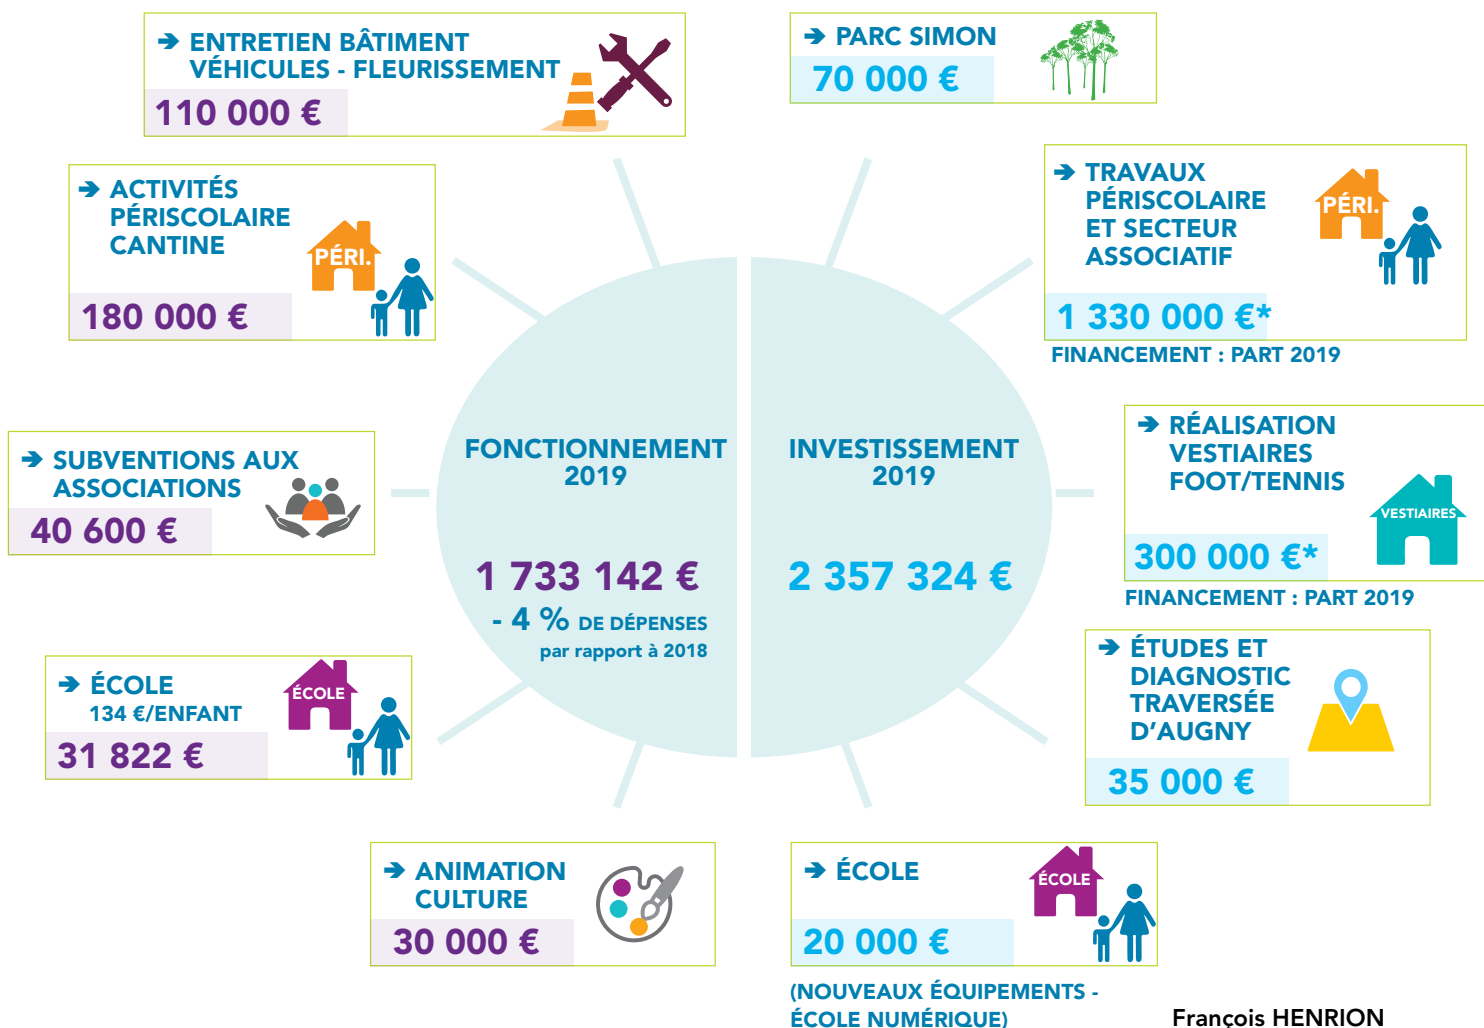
ENTRETIEN BÂTIMENT VÉHICULES - FLEURISSEMENT
110 000 €

PARC SIMON
70 000 €

ACTIVITÉS PÉRISCOLAIRE CANTINE
PÉRI.
180 000 €

TRAVAUX PÉRISCOLAIRE ET SECTEUR ASSOCIATIF
PÉRI.
1 330 000 €*
FINANCEMENT : PART 2019

SUBVENTIONS AUX ASSOCIATIONS
40 600 €

FONCTIONNEMENT 2019
1 733 142 €
- 4 % DE DÉPENSES par rapport à 2018

INVESTISSEMENT 2019
2 357 324 €

RÉALISATION VESTIAIRES FOOT/TENNIS
VESTIAIRES
300 000 €*
FINANCEMENT : PART 2019

ÉCOLE
134 €/ENFANT
ÉCOLE
31 822 €

ÉTUDES ET DIAGNOSTIC TRAVERSÉE D'AUGNY
35 000 €

ANIMATION CULTURE
30 000 €

ÉCOLE
ÉCOLE
20 000 €
(NOUVEAUX ÉQUIPEMENTS - ÉCOLE NUMÉRIQUE)

François HENRION